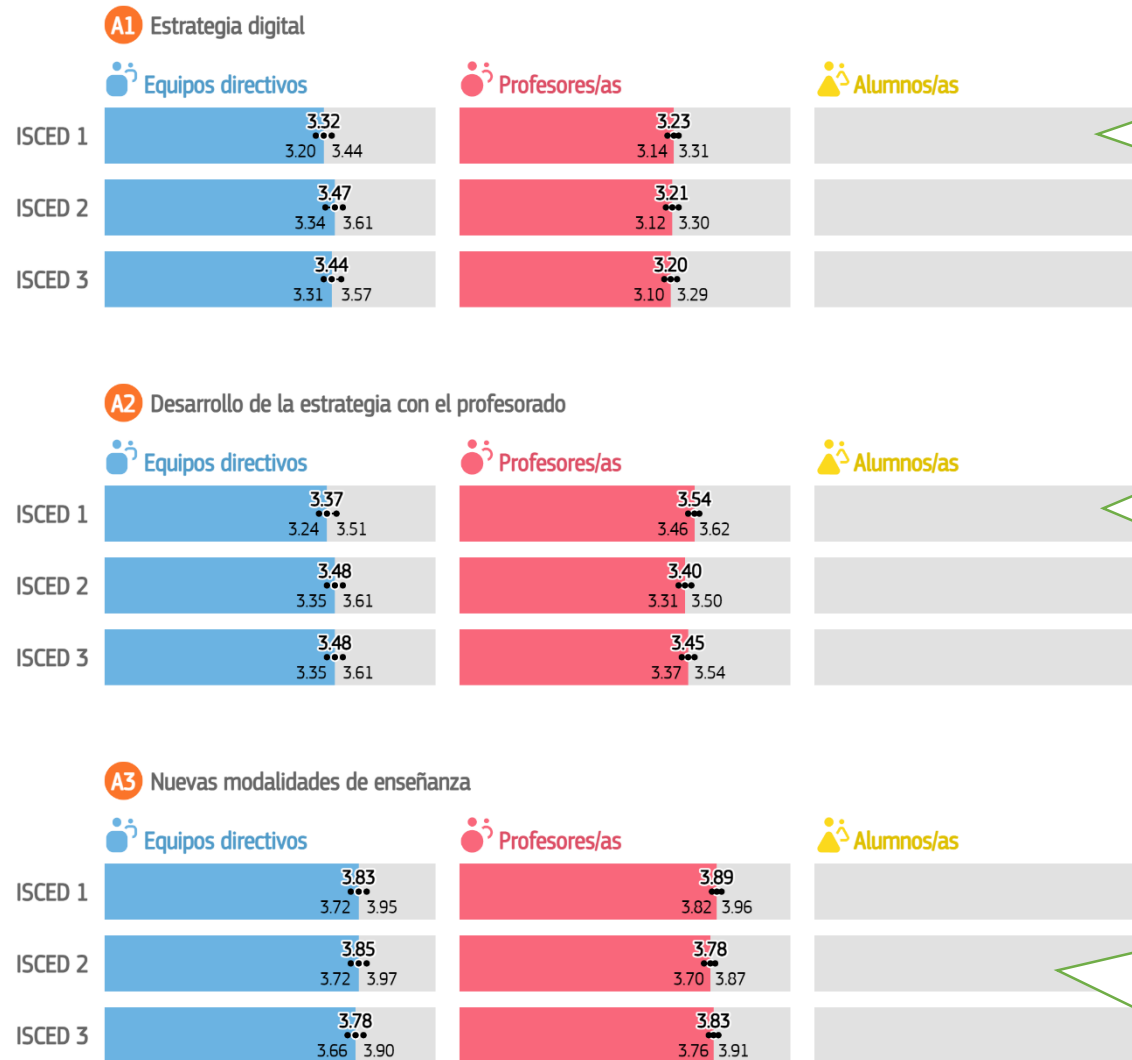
A1 Estrategia digital

Equipos directivos
Profesores/as
Alumnos/as

ISCED 1
3.32
3.20 3.44
3.23
3.14 3.31

ISCED 2
3.47
3.34 3.61
3.21
3.12 3.30

ISCED 3
3.44
3.31 3.57
3.20
3.10 3.29

A2 Desarrollo de la estrategia con el profesorado

Equipos directivos
Profesores/as
Alumnos/as

ISCED 1
3.37
3.24 3.51
3.54
3.46 3.62

ISCED 2
3.48
3.35 3.61
3.40
3.31 3.50

ISCED 3
3.48
3.35 3.61
3.45
3.37 3.54

A3 Nuevas modalidades de enseñanza

Equipos directivos
Profesores/as
Alumnos/as

ISCED 1
3.83
3.72 3.95
3.89
3.82 3.96

ISCED 2
3.85
3.72 3.97
3.78
3.70 3.87

ISCED 3
3.78
3.66 3.90
3.83
3.76 3.91